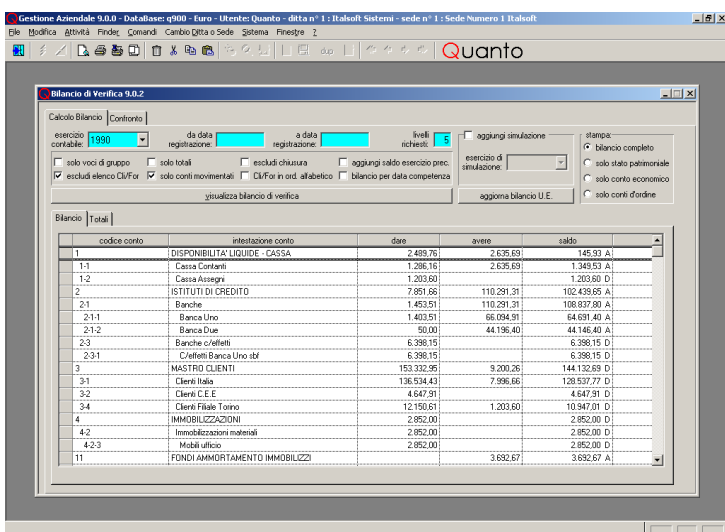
Gestione Aziendale 9.0.0 - DataBase: q900 - Euro - Utente: Quanto - ditta n° 1 : Italsoft Sistemi - sede n° 1 : Sede Numero 1 Italsoft

File Modifica Attività Finder Comandi Ditta o Sede Sistema Finestre ?

Quanto

Bilancio di Verifica 9.0.2

Calcolo Bilancio Confronto

esercizio contabile: 1990
da data registrazione:
a data registrazione:
livelli richiesti: 5
aggiungi simulazione
esercizio di simulazione:

stampa:
bilancio completo
solo stato patrimoniale
solo conto economico
solo conti d'ordine

solo voci di gruppo
solo totali
escludi chiusura
aggiungi saldo esercizio prec.
escludi elenco Cli/For
solo conti movimentati
Cli/For in ord. alfabetico
bilancio per data competenza

visualizza bilancio di verifica
aggiorna bilancio U.E.

Bilancio Totali

| codice conto | intestazione conto | dare | avere | saldo |
|---|---|---|---|---|
| 1 | DISPONIBILITA' LIQUIDE - CASSA | 2.489,76 | 2.635,69 | 145,93 A |
| 1-1 | Cassa Contanti | 1.286,16 | 2.635,69 | 1.349,53 A |
| 1-2 | Cassa Assegni | 1.203,60 | | 1.203,60 D |
| 2 | ISTITUTI DI CREDITO | 7.851,66 | 110.291,31 | 102.439,65 A |
| 2-1 | Banche | 1.453,51 | 110.291,31 | 108.837,80 A |
| 2-1-1 | Banca Uno | 1.403,51 | 66.094,91 | 64.691,40 A |
| 2-1-2 | Banca Due | 50,00 | 44.196,40 | 44.146,40 A |
| 2-3 | Banche c/effetti | 6.398,15 | | 6.398,15 D |
| 2-3-1 | C/effetti Banca Uno sbf | 6.398,15 | | 6.398,15 D |
| 3 | MASTRO CLIENTI | 153.332,95 | 9.200,26 | 144.132,69 D |
| 3-1 | Clienti Italia | 136.534,43 | 7.996,66 | 128.537,77 D |
| 3-2 | Clienti C.E.E | 4.647,91 | | 4.647,91 D |
| 3-4 | Clienti Filiale Torino | 12.150,61 | 1.203,60 | 10.947,01 D |
| 4 | IMMOBILIZZAZIONI | 2.852,00 | | 2.852,00 D |
| 4-2 | Immobilizzazioni materiali | 2.852,00 | | 2.852,00 D |
| 4-2-3 | Mobili ufficio | 2.852,00 | | 2.852,00 D |
| 11 | FONDI AMMORTAMENTO IMMOBILIZZI | | 3.692,67 | 3.692,67 A |